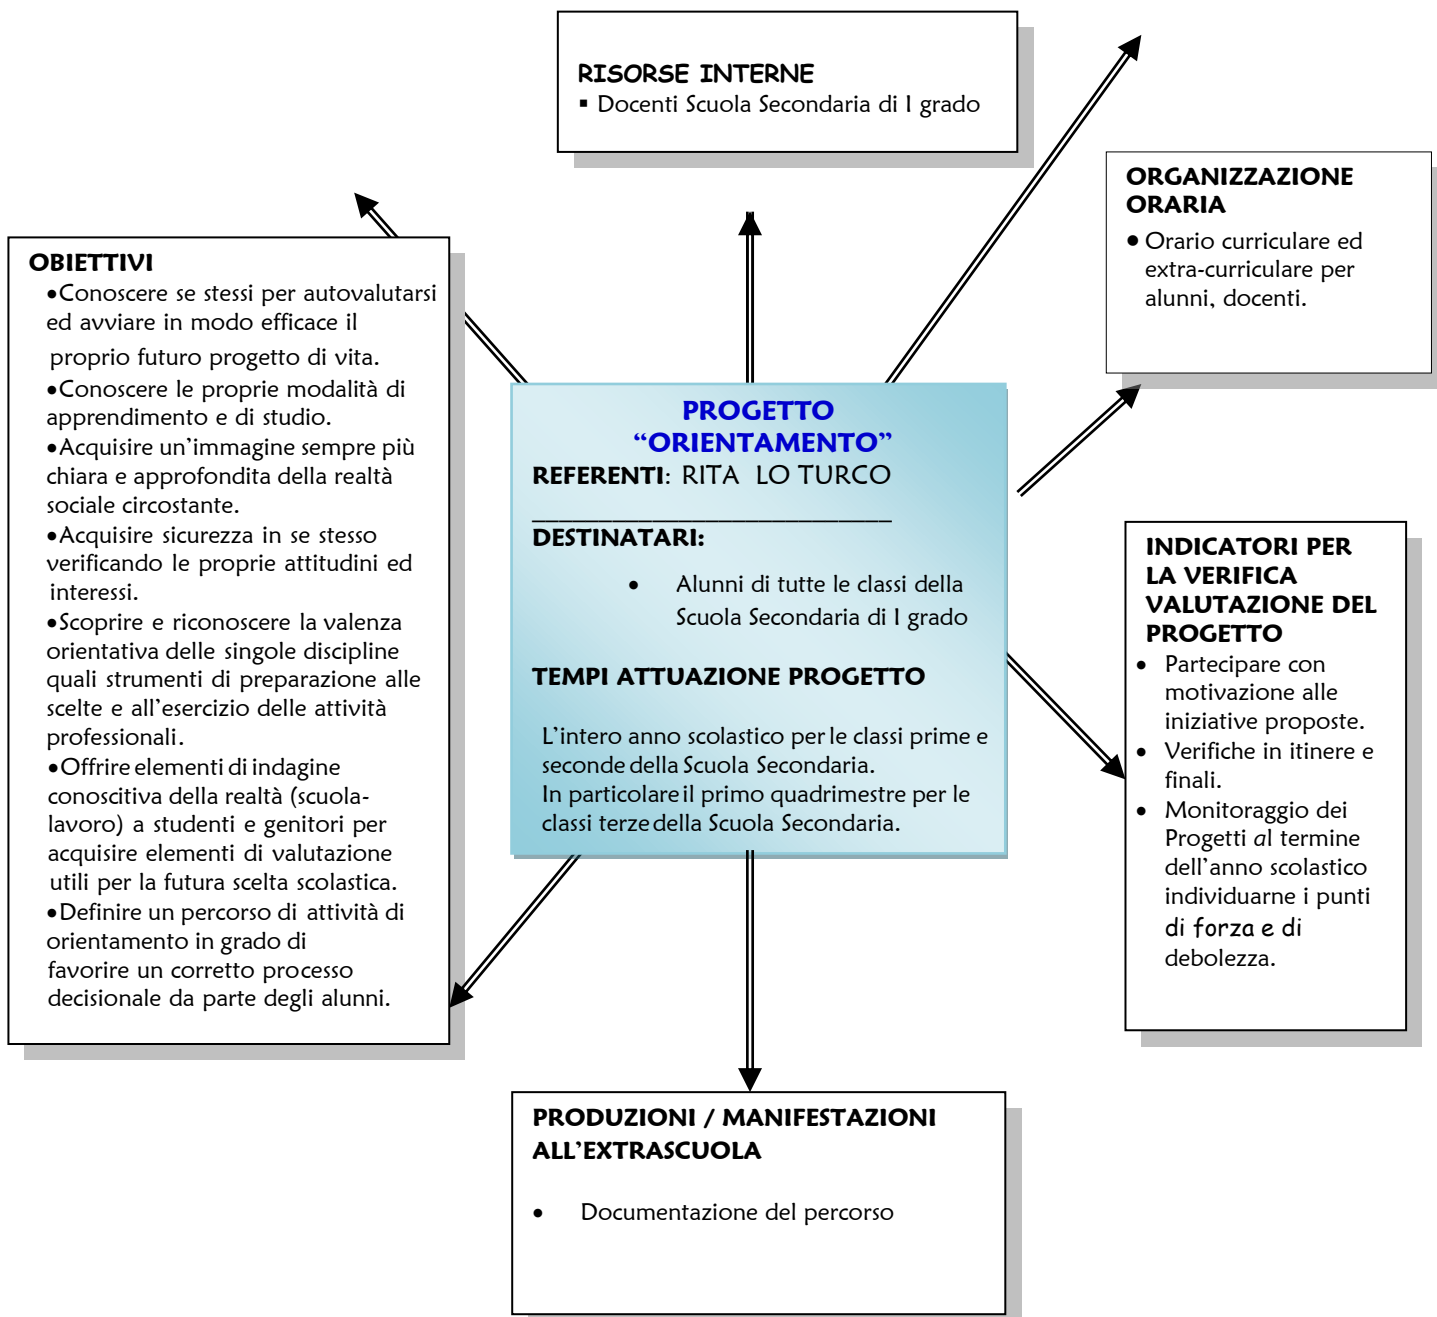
RISORSE INTERNE
▪ Docenti Scuola Secondaria di I grado

ORGANIZZAZIONE ORARIA
• Orario curriculare ed extra-curriculare per alunni, docenti.

OBIETTIVI
•Conoscere se stessi per autovalutarsi ed avviare in modo efficace il proprio futuro progetto di vita.
•Conoscere le proprie modalità di apprendimento e di studio.
•Acquisire un'immagine sempre più chiara e approfondita della realtà sociale circostante.
•Acquisire sicurezza in se stesso verificando le proprie attitudini ed interessi.
•Scoprire e riconoscere la valenza orientativa delle singole discipline quali strumenti di preparazione alle scelte e all'esercizio delle attività professionali.
•Offrire elementi di indagine conoscitiva della realtà (scuola-lavoro) a studenti e genitori per acquisire elementi di valutazione utili per la futura scelta scolastica.
•Definire un percorso di attività di orientamento in grado di favorire un corretto processo decisionale da parte degli alunni.

PROGETTO "ORIENTAMENTO"
REFERENTI: RITA LO TURCO

DESTINATARI:
• Alunni di tutte le classi della Scuola Secondaria di I grado

TEMPI ATTUAZIONE PROGETTO

L'intero anno scolastico per le classi prime e seconde della Scuola Secondaria.
In particolare il primo quadrimestre per le classi terze della Scuola Secondaria.

INDICATORI PER LA VERIFICA VALUTAZIONE DEL PROGETTO
• Partecipare con motivazione alle iniziative proposte.
• Verifiche in itinere e finali.
• Monitoraggio dei Progetti al termine dell'anno scolastico individuarne i punti di forza e di debolezza.

PRODUZIONI / MANIFESTAZIONI ALL'EXTRASCUOLA
• Documentazione del percorso